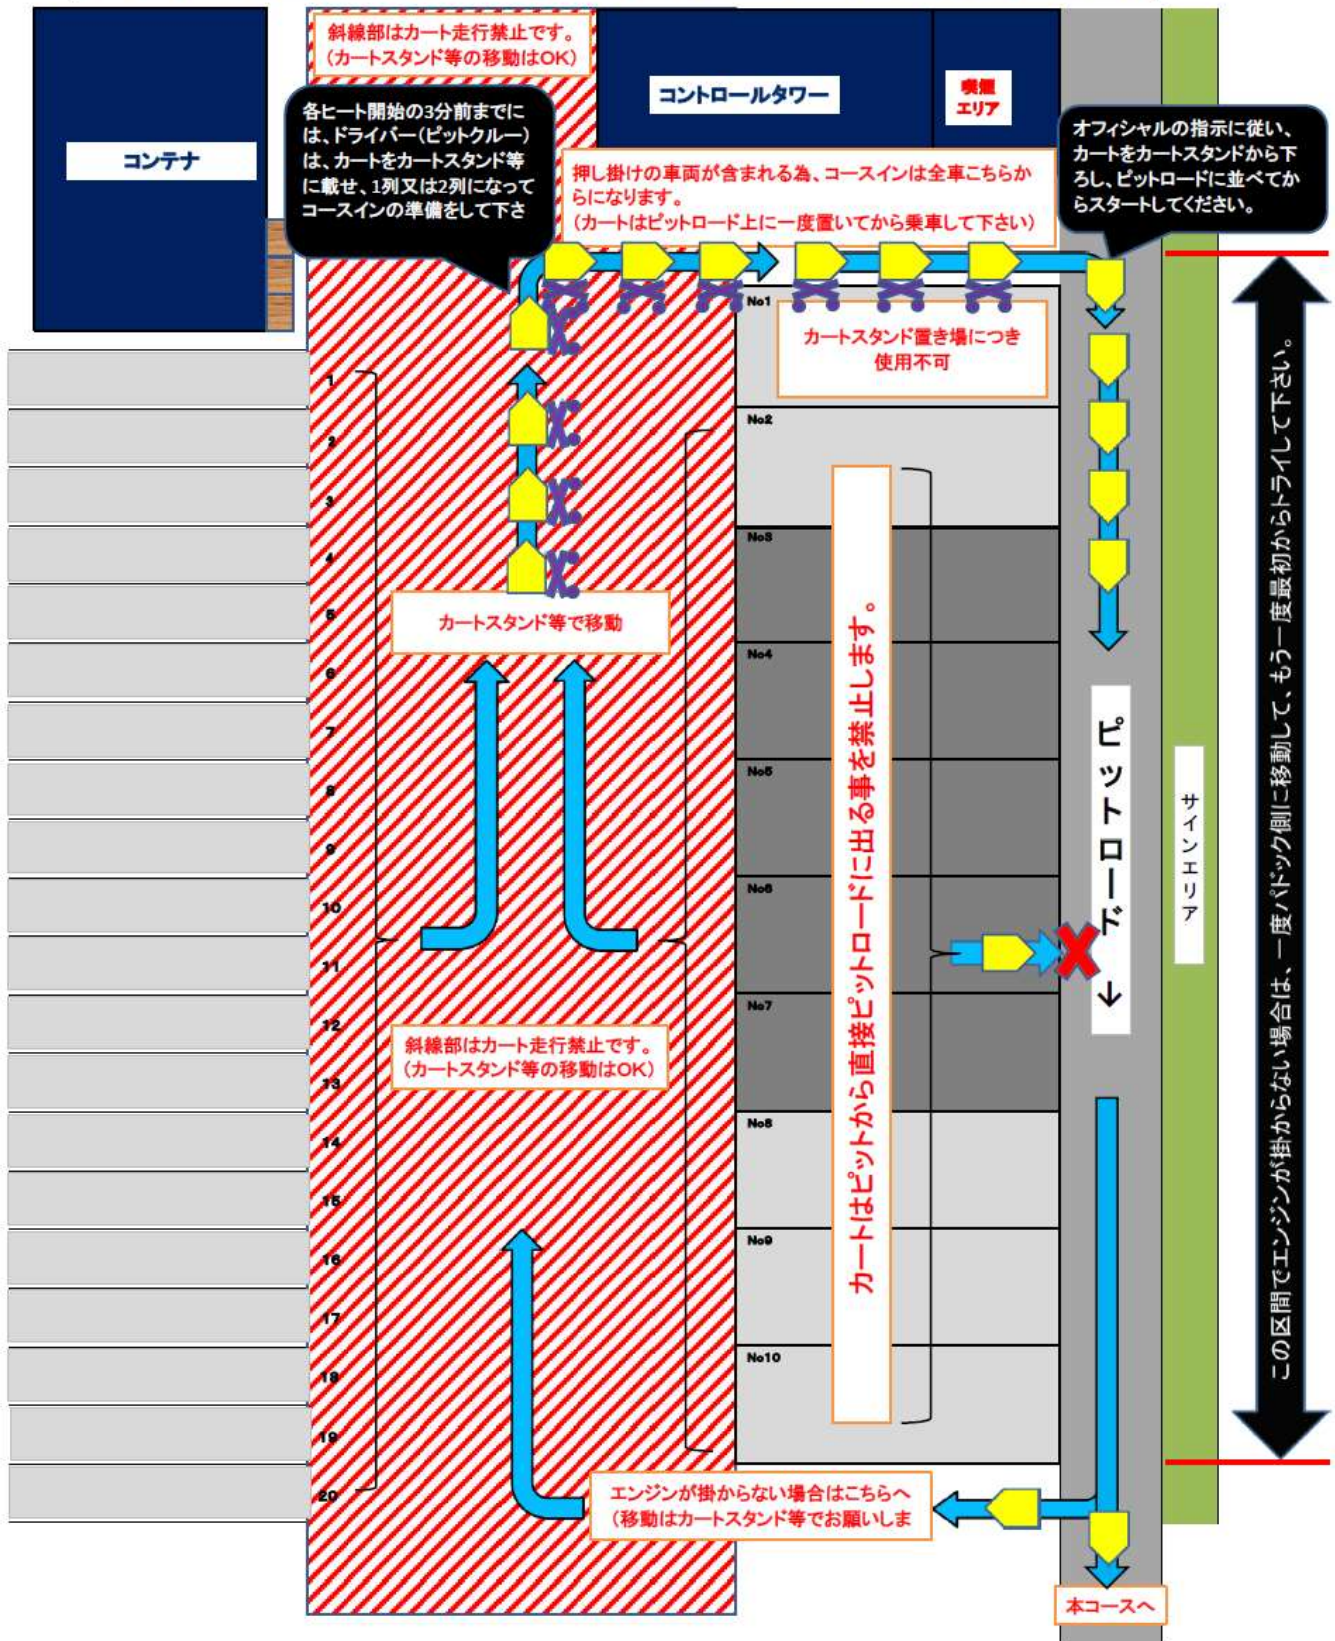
斜線部はカート走行禁止です。
(カートスタンド等の移動はOK)

コントロールタワー

喫煙エリア

コンテナ

各ヒート開始の3分前までには、ドライバー(ピットクルー)は、カートをカートスタンド等に載せ、1列又は2列になってコースインの準備をして下さ

押し掛けの車両が含まれる為、コースインは全車こちらからになります。
(カートはピットロード上に一度置いてから乗車して下さい)

オフィシャルの指示に従い、カートをカートスタンドから下ろし、ピットロードに並べてからスタートしてください。

No1

カートスタンド置き場につき使用不可

No2

No3

No4

No5

No6

No7

No8

No9

No10

1
2
3
4
5
6
7
8
9
10
11
12
13
14
15
16
17
18
19
20

カートスタンド等で移動

カートはピットから直接ピットロードに出る事を禁止します。

ピットロード↓

サインエリア

この区間でエンジンが掛からない場合は、一度パドック側に移動して、もう一度最初からトライして下さい。

斜線部はカート走行禁止です。
(カートスタンド等の移動はOK)

エンジンが掛からない場合はこちらへ
(移動はカートスタンド等でお願いしま

本コースへ